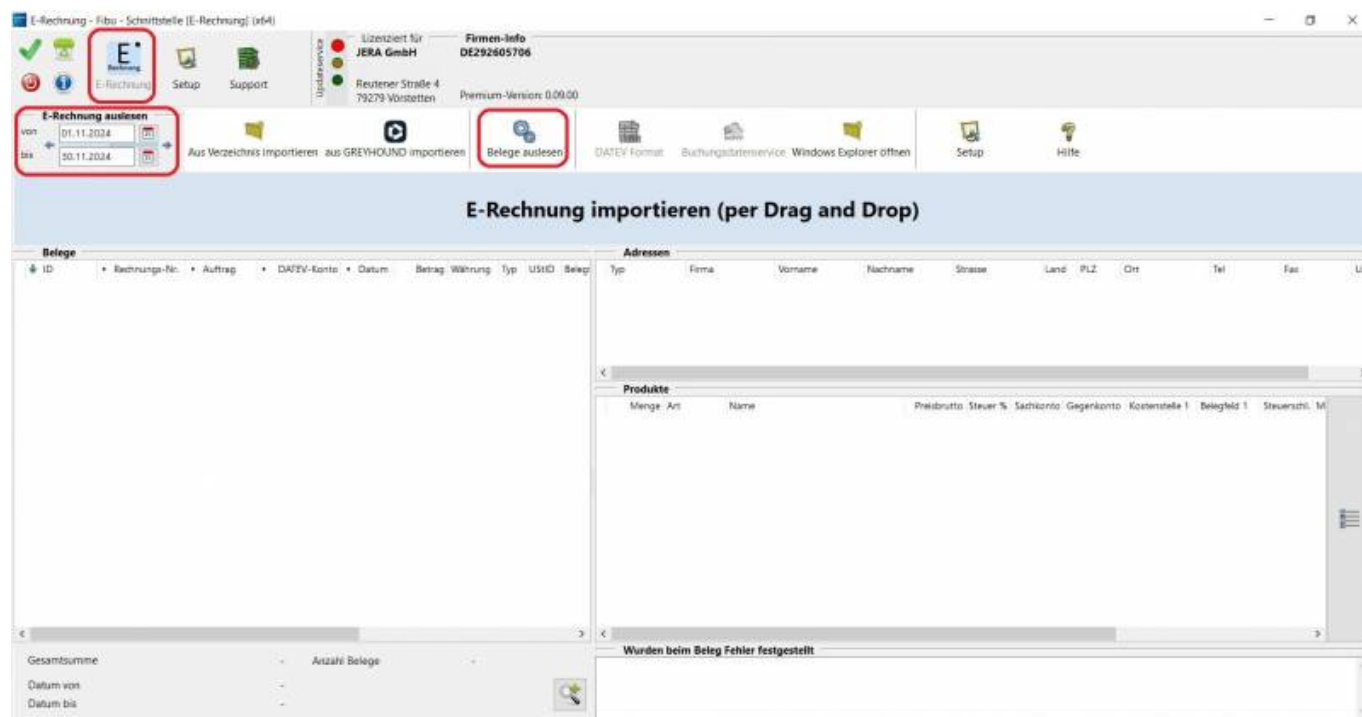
E-Rechnung - Fibu - Schnittstelle [E-Rechnung] (x64)

E Rechnung
E-Rechnung
Setup
Support

Updateservice

Lizenziert für
JERA GmbH
Reutener Straße 4
79279 Vörstetten

Firmen-Info
DE292605706
Premium-Version: 0.09.00

E-Rechnung auslesen
von 01.11.2024
bis 30.11.2024

Aus Verzeichnis importieren
aus GREYHOUND importieren
Belege auslesen
DATEV Format
Buchungsdatenservice
Windows Explorer öffnen
Setup
Hilfe

E-Rechnung importieren (per Drag and Drop)

Belege
ID • Rechnungs-Nr. • Auftrag • DATEV-Konto • Datum Betrag Währung Typ UStID Beleg

Adressen
Typ Firma Vorname Nachname Strasse Land PLZ Ort Tel Fax U

Produkte
Menge Art Name Preisbrutto Steuer % Sachkonto Gegenkonto Kostenstelle 1 Belegfeld 1 Steuerschl. M

Gesamtsumme -
Anzahl Belege -
Datum von -
Datum bis -

Wurden beim Beleg Fehler festgestellt